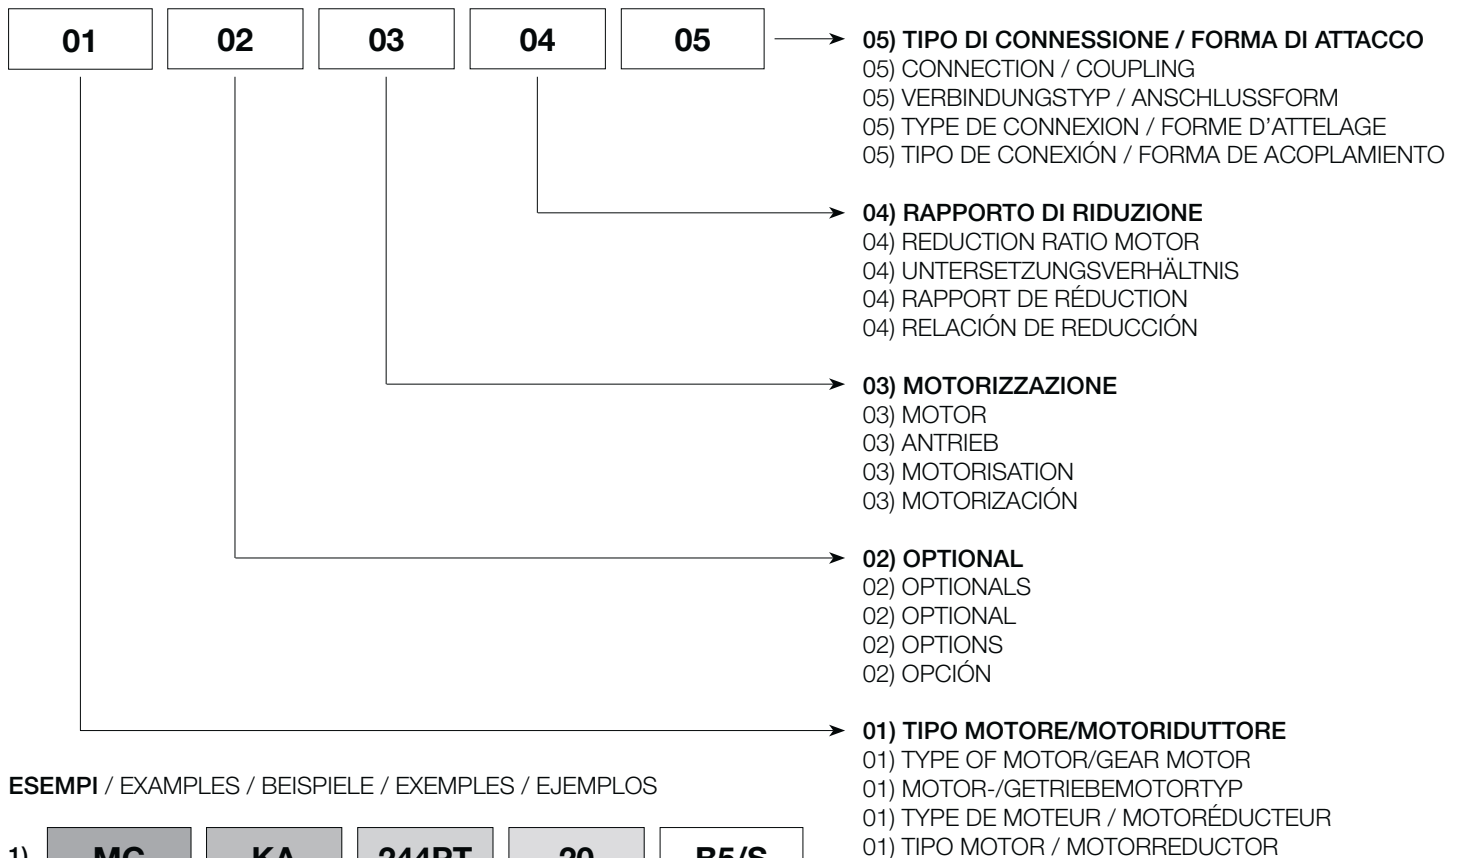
01 | 02 | 03 | 04 | 05

05) TIPO DI CONNESSIONE / FORMA DI ATTACCO
05) CONNECTION / COUPLING
05) VERBINDUNGSTYP / ANSCHLUSSFORM
05) TYPE DE CONNEXION / FORME D'ATTELAGE
05) TIPO DE CONEXIÓN / FORMA DE ACOPLAMIENTO

04) RAPPORTO DI RIDUZIONE
04) REDUCTION RATIO MOTOR
04) UNTERSETZUNGSVERHÄLTNIS
04) RAPPORT DE RÉDUCTION
04) RELACIÓN DE REDUCCIÓN

03) MOTORIZZAZIONE
03) MOTOR
03) ANTRIEB
03) MOTORISATION
03) MOTORIZACIÓN

02) OPTIONAL
02) OPTIONALS
02) OPTIONAL
02) OPTIONS
02) OPCIÓN

01) TIPO MOTORE/MOTORIDUTTORE
01) TYPE OF MOTOR/GEAR MOTOR
01) MOTOR-/GETRIEBEMOTORTYP
01) TYPE DE MOTEUR / MOTORÉDUCTEUR
01) TIPO MOTOR / MOTORREDUCTOR

ESEMPI / EXAMPLES / BEISPIELE / EXEMPLES / EJEMPLOS

1) MC | KA | 244RT | 20 | B5/S